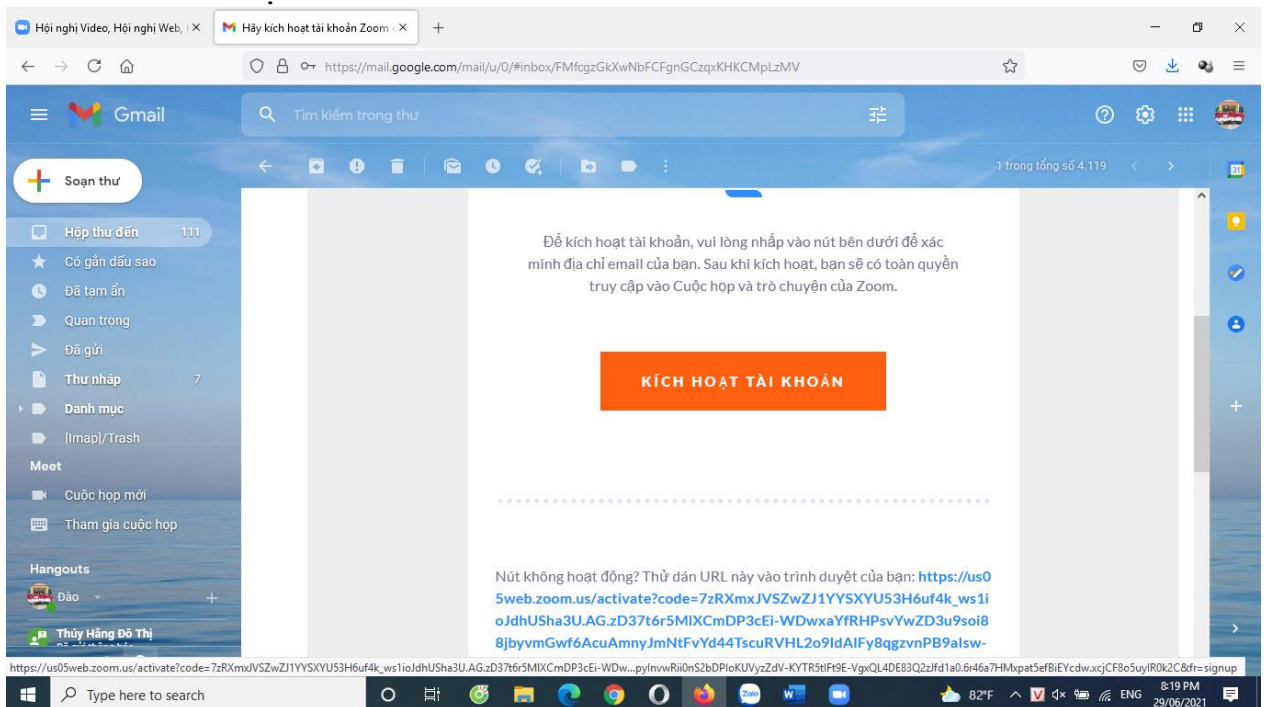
Hội nghị Video, Hội nghị Web, | ×
Hãy kích hoạt tài khoản Zoom ×
+

https://mail.google.com/mail/u/0/#inbox/FMfcgzGkXwNbFCFgnGCzqxKHKCMpLzMV

Gmail
Tìm kiếm trong thư

Soạn thư
Hộp thư đến 111
Có gắn dấu sao
Đã tạm ẩn
Quan trọng
Đã gửi
Thư nháp 7
Danh mục
[Imap]/Trash
Meet
Cuộc họp mới
Tham gia cuộc họp
Hangouts
Đảo
Thúy Hằng Đô Thị

1 trong tổng số 4.119

Để kích hoạt tài khoản, vui lòng nhấp vào nút bên dưới để xác minh địa chỉ email của bạn. Sau khi kích hoạt, bạn sẽ có toàn quyền truy cập vào Cuộc họp và trò chuyện của Zoom.

KÍCH HOẠT TÀI KHOẢN

Nút không hoạt động? Thử dán URL này vào trình duyệt của bạn: https://us05web.zoom.us/activate?code=7zRXmxJVSZwZJ1YYSXYU53H6uf4k_ws1ioJdhUSha3U.AG.zD37t6r5MIXCmDP3cEi-WDwxaYfRHPsvYwZD3u9soi88jbyvmGwf6AcuAmnyJmNtFvYd44TscuRVHL2o9IdAIFy8qgzvnPB9alsw-

https://us05web.zoom.us/activate?code=7zRXmxJVSZwZJ1YYSXYU53H6uf4k_ws1ioJdhUSha3U.AG.zD37t6r5MIXCmDP3cEi-WDw...pyInvwRii0nS2bDPIoKUVyzZdV-KYTR5tIFt9E-VgxQL4DE83Q2zJfd1a0.6r46a7HMxpat5efBiEYcdw.xcjCF8o5uyIR0k2C&fr=signup

Type here to search
82°F ENG 8:19 PM 29/06/2021